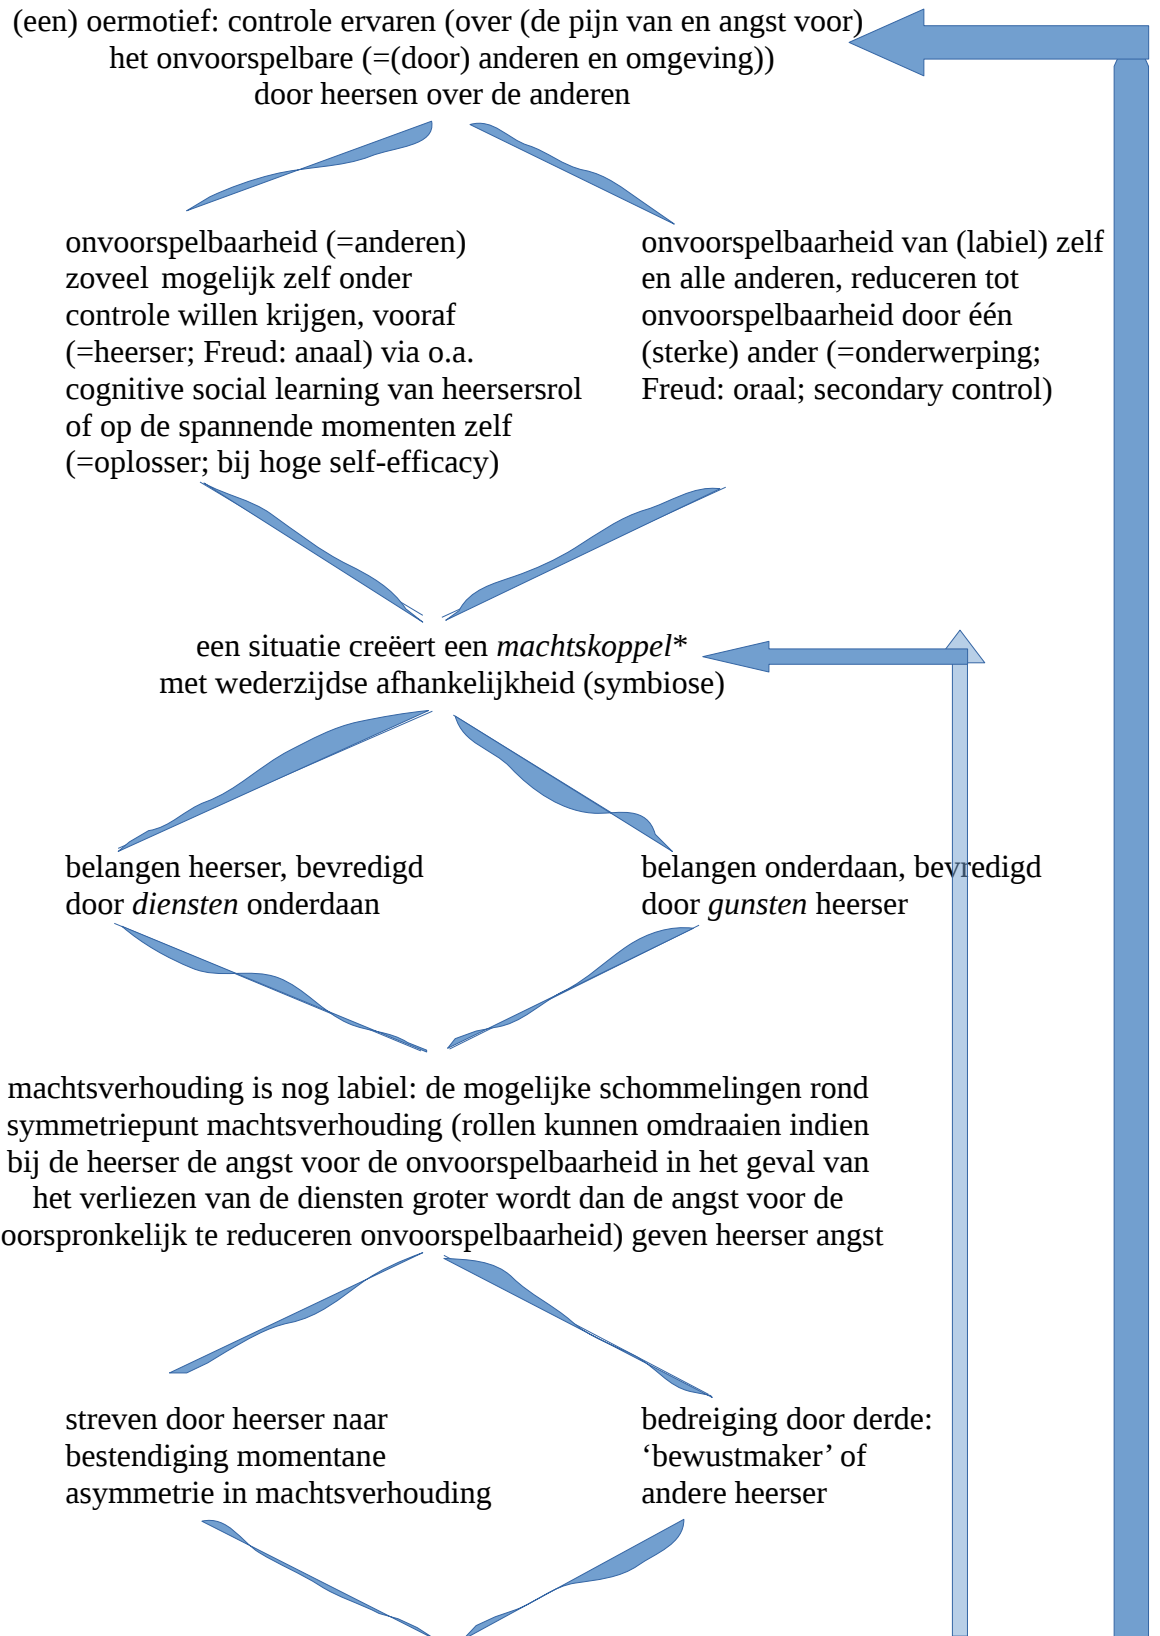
(een) oermotief: controle ervaren (over (de pijn van en angst voor) het onvoorspelbare (=(door) anderen en omgeving)) door heersen over de anderen

onvoorspelbaarheid (=anderen) zoveel mogelijk zelf onder controle willen krijgen, vooraf (=heerser; Freud: anaal) via o.a. cognitive social learning van heersersrol of op de spannende momenten zelf (=oplosser; bij hoge self-efficacy)

onvoorspelbaarheid van (labiel) zelf en alle anderen, reduceren tot onvoorspelbaarheid door één (sterke) ander (=onderwerping; Freud: oraal; secondary control)

een situatie creëert een *machtskoppel** met wederzijdse afhankelijkheid (symbiose)

belangen heerser, bevredigd door *diensten* onderdaan

belangen onderdaan, bevredigd door *gunsten* heerser

machtsverhouding is nog labiel: de mogelijke schommelingen rond symmetriepunt machtsverhouding (rollen kunnen omdraaien indien bij de heerser de angst voor de onvoorspelbaarheid in het geval van het verliezen van de diensten groter wordt dan de angst voor de oorspronkelijk te reduceren onvoorspelbaarheid) geven heerser angst

streven door heerser naar bestendiging momentane asymmetrie in machtsverhouding

bedreiging door derde: ‘bewustmaker’ of andere heerser